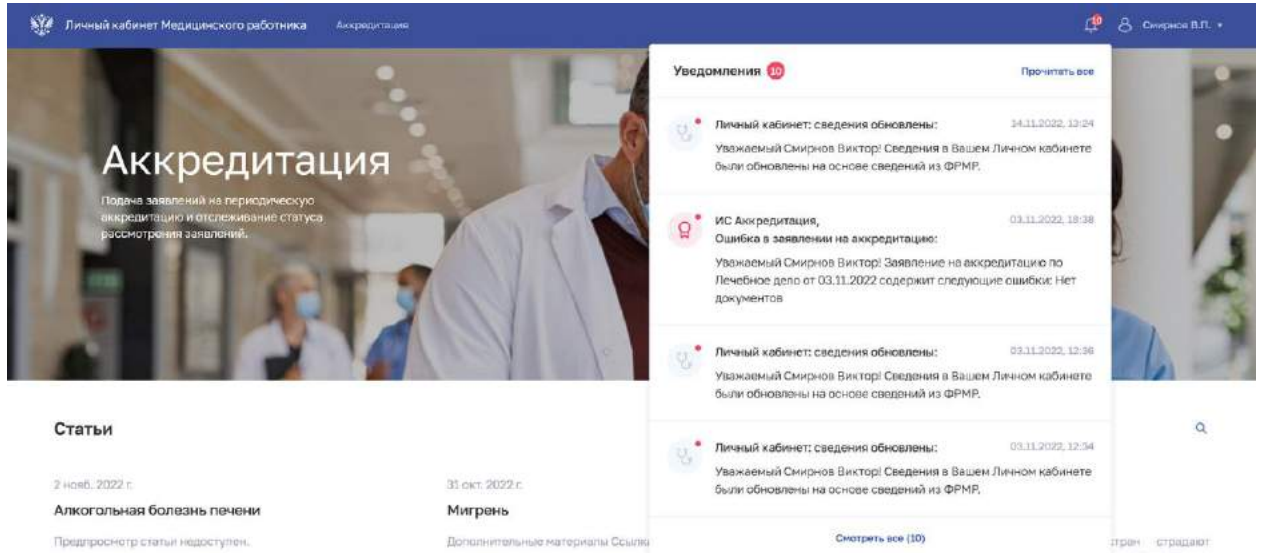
Личный кабинет Медицинского работника Аккредитация

10 Смирнов В.П.

Аккредитация

Подача заявлений на периодическую аккредитацию и отслеживание статуса рассмотрения заявлений.

Уведомления 10 Прочитать все

Личный кабинет: сведения обновлены: 14.11.2022, 13:24
Уважаемый Смирнов Виктор! Сведения в Вашем Личном кабинете были обновлены на основе сведений из ФРМР.

ИС Аккредитация, 03.11.2022, 18:38
Ошибка в заявлении на аккредитацию:
Уважаемый Смирнов Виктор! Заявление на аккредитацию по Лечебное дело от 03.11.2022 содержит следующие ошибки: Нет документов

Личный кабинет: сведения обновлены: 03.11.2022, 12:36
Уважаемый Смирнов Виктор! Сведения в Вашем Личном кабинете были обновлены на основе сведений из ФРМР.

Личный кабинет: сведения обновлены: 03.11.2022, 12:34
Уважаемый Смирнов Виктор! Сведения в Вашем Личном кабинете были обновлены на основе сведений из ФРМР.

Смотреть все (10)

Статьи

2 нояб. 2022 г.
Алкогольная болезнь печени
Предпросмотр статьи недоступен.

31 окт. 2022 г.
Мигрень
Дополнительные материалы Ссылк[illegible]

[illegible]стран страдают